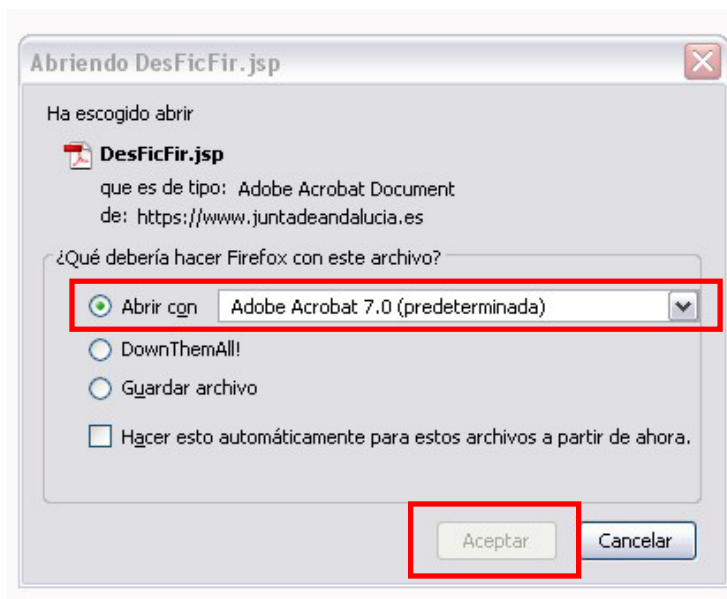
Abriendo DesFicFir.jsp

Ha escogido abrir

DesFicFir.jsp
que es de tipo: Adobe Acrobat Document
de: https://www.juntadeandalucia.es

¿Qué debería hacer Firefox con este archivo?

Abrir con Adobe Acrobat 7.0 (predeterminada)

DownThemAll!

Guardar archivo

Hacer esto automáticamente para estos archivos a partir de ahora.

Aceptar Cancelar